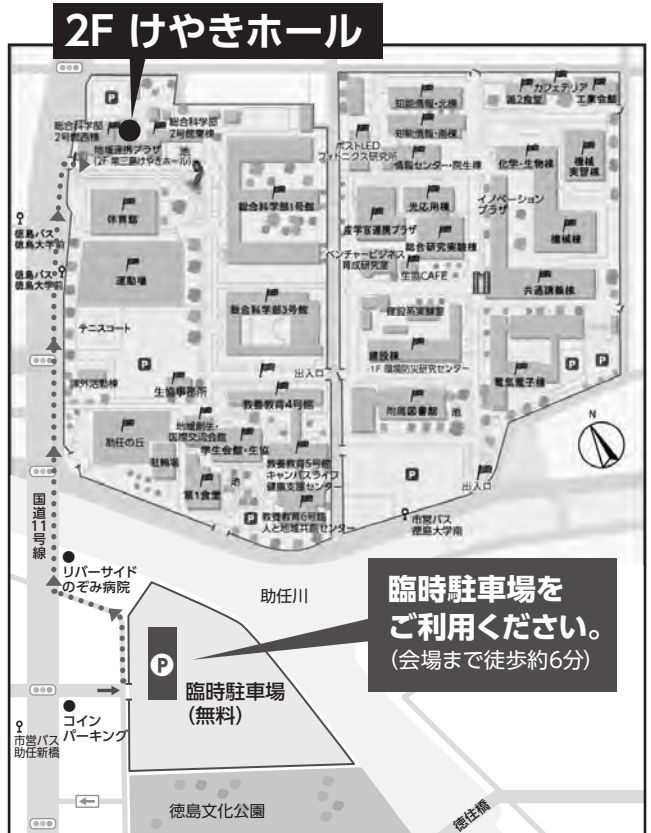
2F けやきホール

P

総合科学部2号館西棟

総合科学部2号館東棟

地域連携プラザ
(2F 常三島けやきホール)

池

体育館

総合科学部1号館

徳島バス
徳島大学前

徳島バス
徳島大学前

運動場

テニスコート

P

課外活動棟

生協事務所

総合科学部3号館

教養教育4号館

出入口

助任の丘

地域創生・国際交流会館

学生会館・生協

駐輪場

第1食堂

池

教養教育5号館
キャンパスライフ健康支援センター

P

教養教育6号館
人と地域共創センター

国道11号線

リバーサイドのぞみ病院

ポストLED
フォトニクス研究所

知的財産・情報棟

知能情報・電子棟

情報センター・院生棟

光応用棟

産学官連携プラザ

ベンチャービジネス育成研究室

総合研究実験棟

生協CAFE

建設系実験棟

建設棟
1F 環境防災研究センター

附属図書館

池

P

出入口

市営バス
徳島大学南

カフェテリア

第2食堂

工業会館

化学・生物棟

機械実習棟

イノベーションプラザ

機械棟

共通講義棟

P

P

電気電子棟

N

助任川

臨時駐車場を
ご利用ください。
(会場まで徒歩約6分)

P

臨時駐車場
(無料)

コインパーキング

市営バス
助任新橋

徳島文化公園

徳住橋